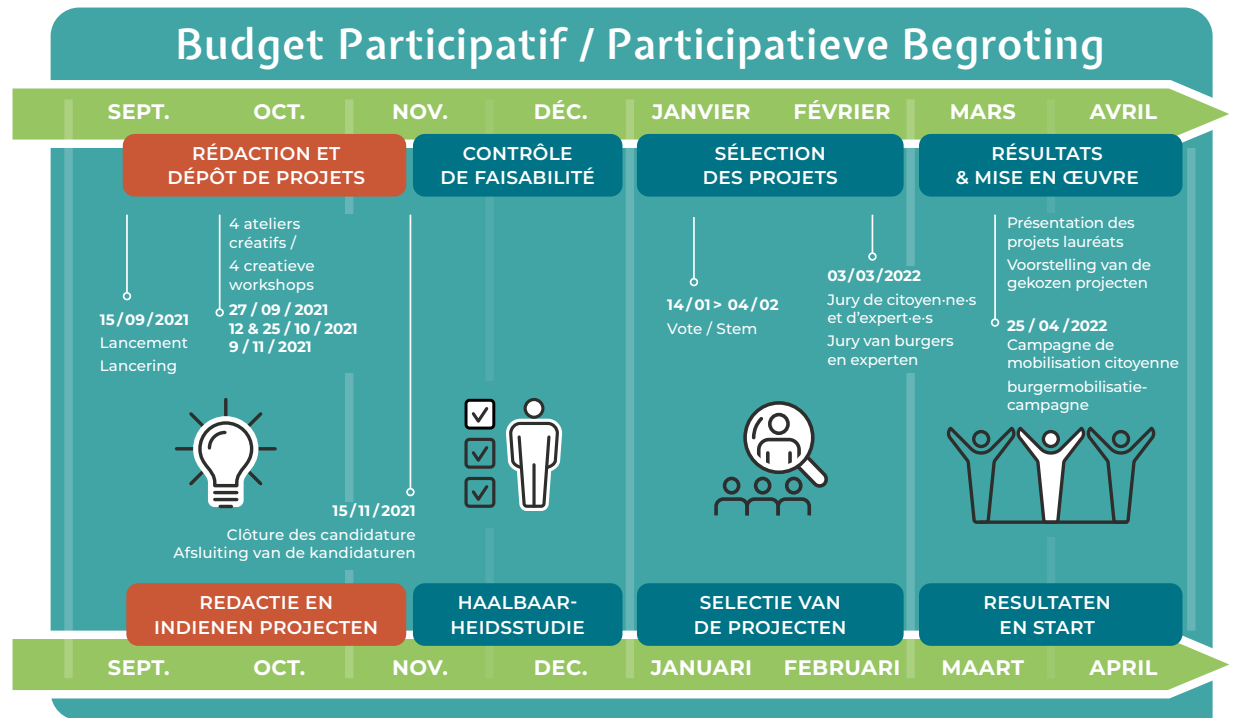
Budget Participatif / Participatieve Begroting

SEPT. OCT. NOV. DÉC. JANVIER FÉVRIER MARS AVRIL

RÉDACTION ET DÉPÔT DE PROJETS

CONTRÔLE DE FAISABILITÉ

SÉLECTION DES PROJETS

RÉSULTATS & MISE EN ŒUVRE

15 / 09 / 2021
Lancement
Lancering

4 ateliers créatifs /
4 creatieve workshops
27 / 09 / 2021
12 & 25 / 10 / 2021
9 / 11 / 2021

15 / 11 / 2021
Clôture des candidature
Afsluiting van de kandidaturen

14 / 01 > 04 / 02
Vote / Stem

03 / 03 / 2022
Jury de citoyen·ne·s et d'expert·e·s
Jury van burgers en experten

Présentation des projets lauréats
Voorstelling van de gekozen projecten

25 / 04 / 2022
Campagne de mobilisation citoyenne
burgermobilisatie-campagne

REDACTIE EN INDIENEN PROJECTEN

HAALBAARHEIDSSTUDIE

SELECTIE VAN DE PROJECTEN

RESULTATEN EN START

SEPT. OCT. NOV. DEC. JANUARI FEBRUARI MAART APRIL